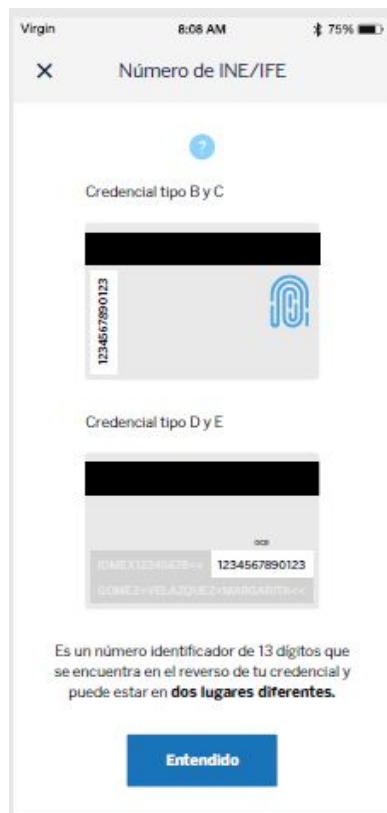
Virgin 8:08 AM 75%

× Número de INE/IFE

?

Credencial tipo B y C

1234567890123

Credencial tipo D y E

OCR

IDMEX1234567B<< 1234567890123

GOMEZ<VELAZQUEZ<MARGARITA<<

Es un número identificador de 13 dígitos que se encuentra en el reverso de tu credencial y puede estar en **dos lugares diferentes.**

Entendido